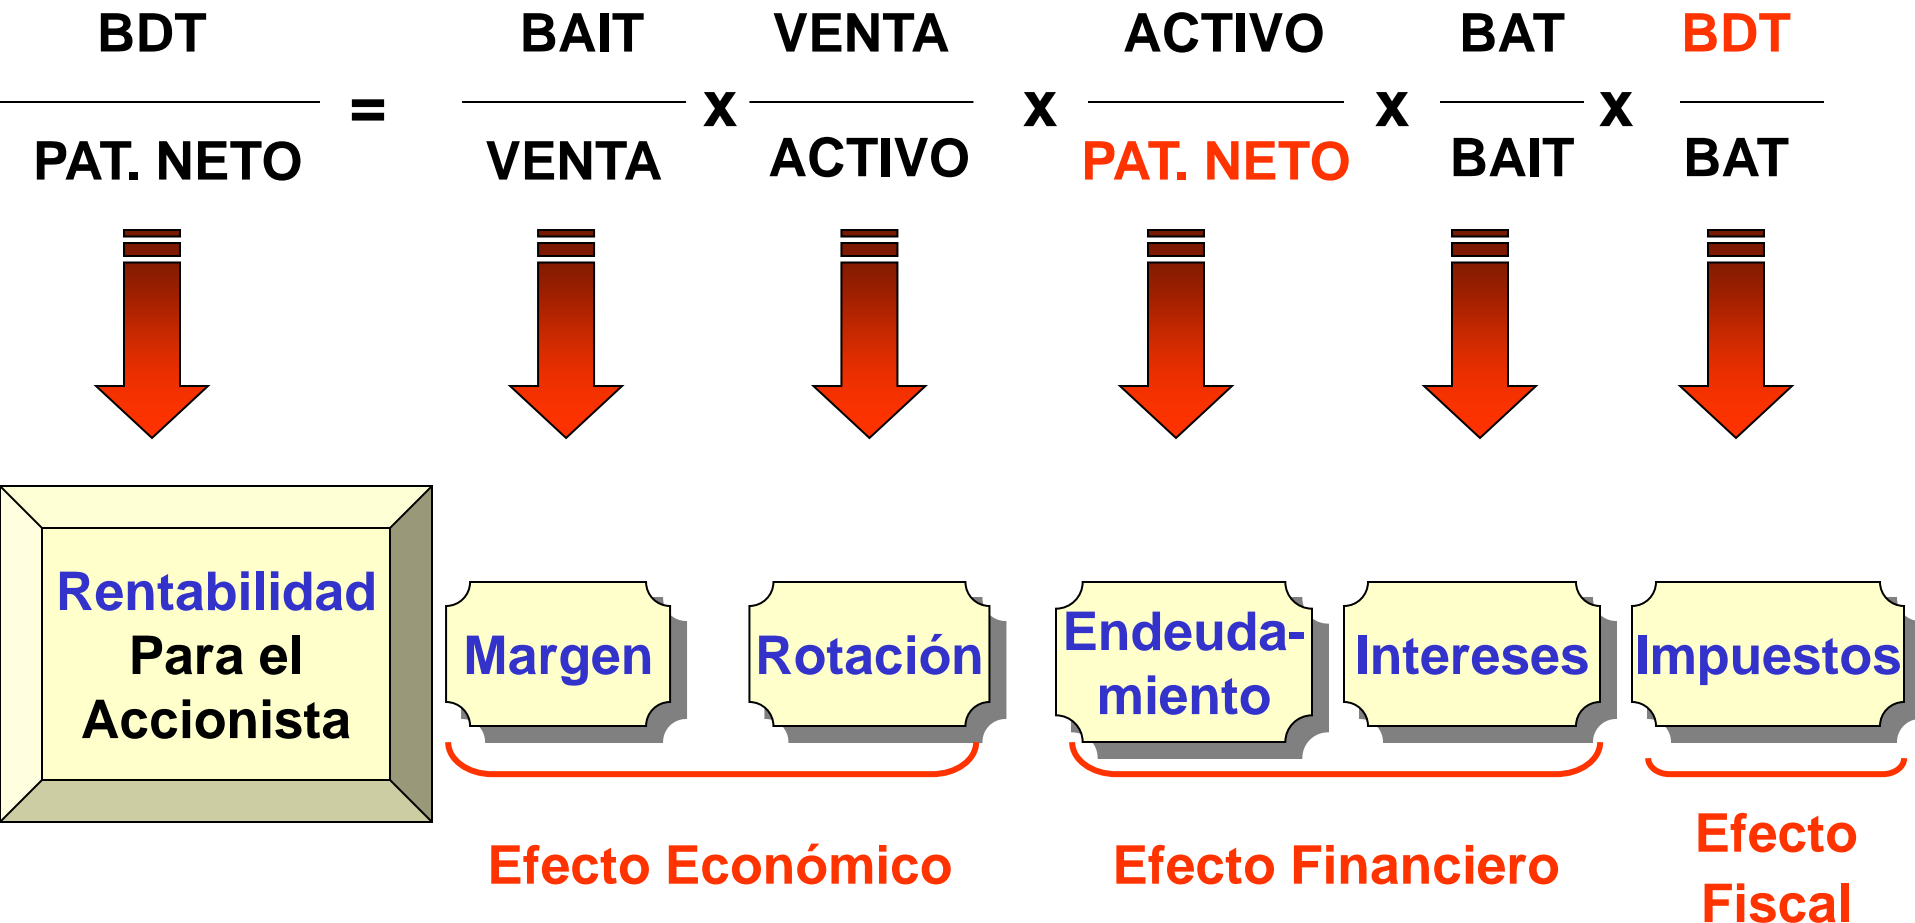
$\frac{\text{BDT}}{\text{PAT. NETO}} = \frac{\text{BAIT}}{\text{VENTA}} \times \frac{\text{VENTA}}{\text{ACTIVO}} \times \frac{\text{ACTIVO}}{\text{PAT. NETO}} \times \frac{\text{BAT}}{\text{BAIT}} \times \frac{\text{BDT}}{\text{BAT}}$

Rentabilidad Para el Accionista

Margen

Rotación

Endeudamiento

Intereses

Impuestos

Efecto Económico

Efecto Financiero

Efecto Fiscal